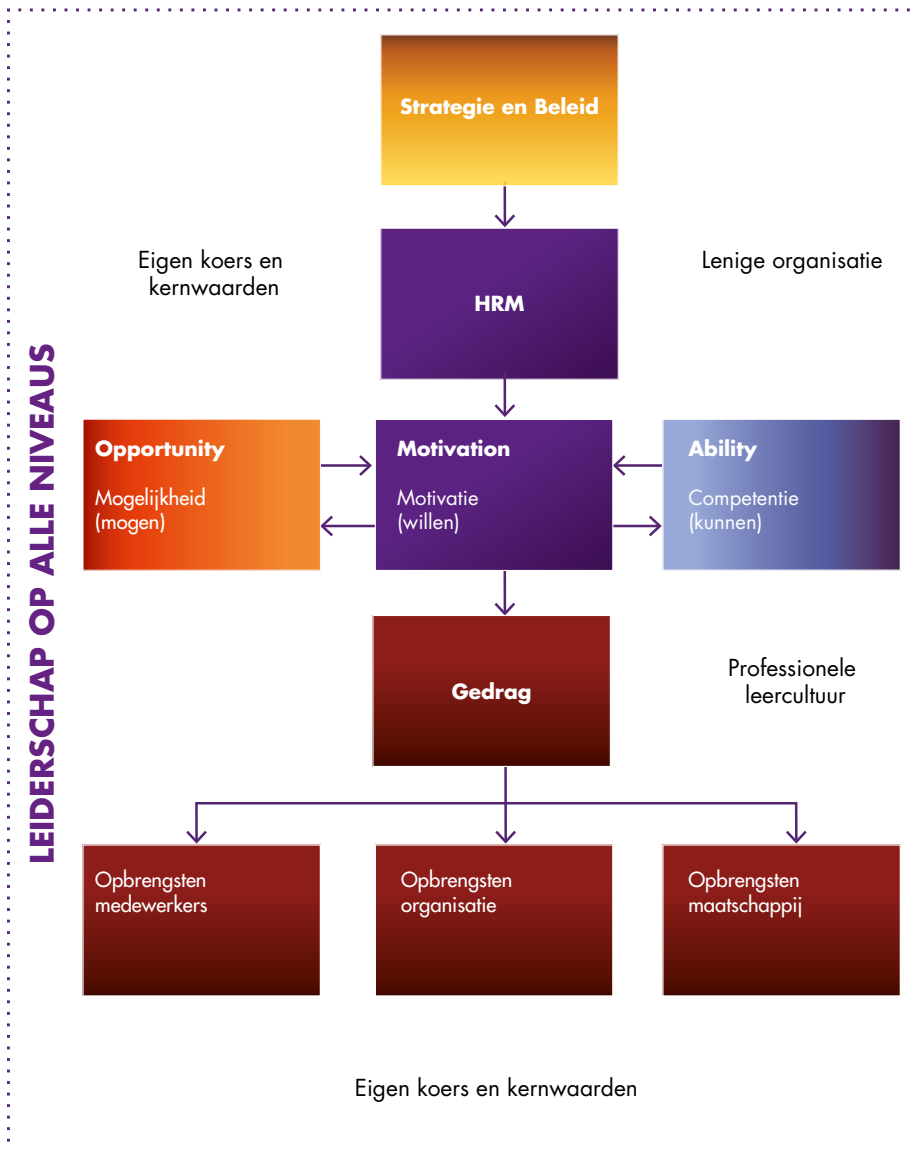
LEIDERSCHAP OP ALLE NIVEAUS

Strategie en Beleid

Eigen koers en kernwaarden

HRM

Lenige organisatie

Opportunity
Mogelijkheid (mogen)

Motivation
Motivatie (willen)

Ability
Competentie (kunnen)

Gedrag

Professionele leercultuur

Opbrengsten medewerkers

Opbrengsten organisatie

Opbrengsten maatschappij

Eigen koers en kernwaarden